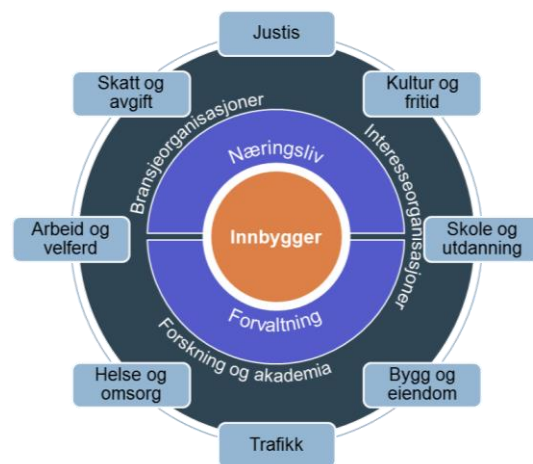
Justis

Skatt og avgift

Kultur og fritid

Bransjeorganisasjoner

Interesseorganisasjoner

Næringsliv

Arbeid og velferd

Innbygger

Skole og utdanning

Forvaltning

Forskning og akademia

Helse og omsorg

Bygg og eiendom

Trafikk